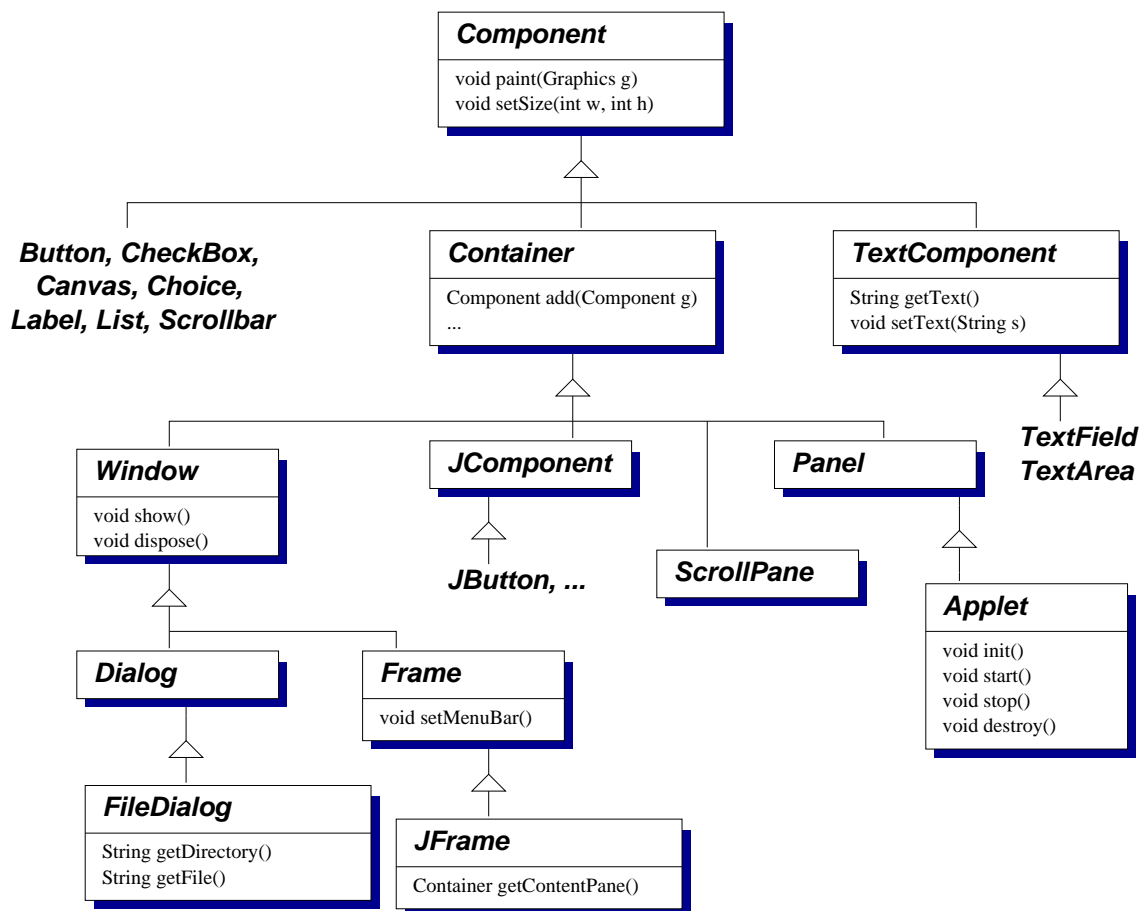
Component
void paint(Graphics g)
void setSize(int w, int h)

Button, CheckBox, Canvas, Choice, Label, List, Scrollbar

Container
Component add(Component g)
...

TextComponent
String getText()
void setText(String s)

TextField
TextArea

Window
void show()
void dispose()

JComponent

JButton, ...

Panel

ScrollPane

Applet
void init()
void start()
void stop()
void destroy()

Dialog

Frame
void setMenuBar()

FileDialog
String getDirectory()
String getFile()

JFrame
Container getContentPane()